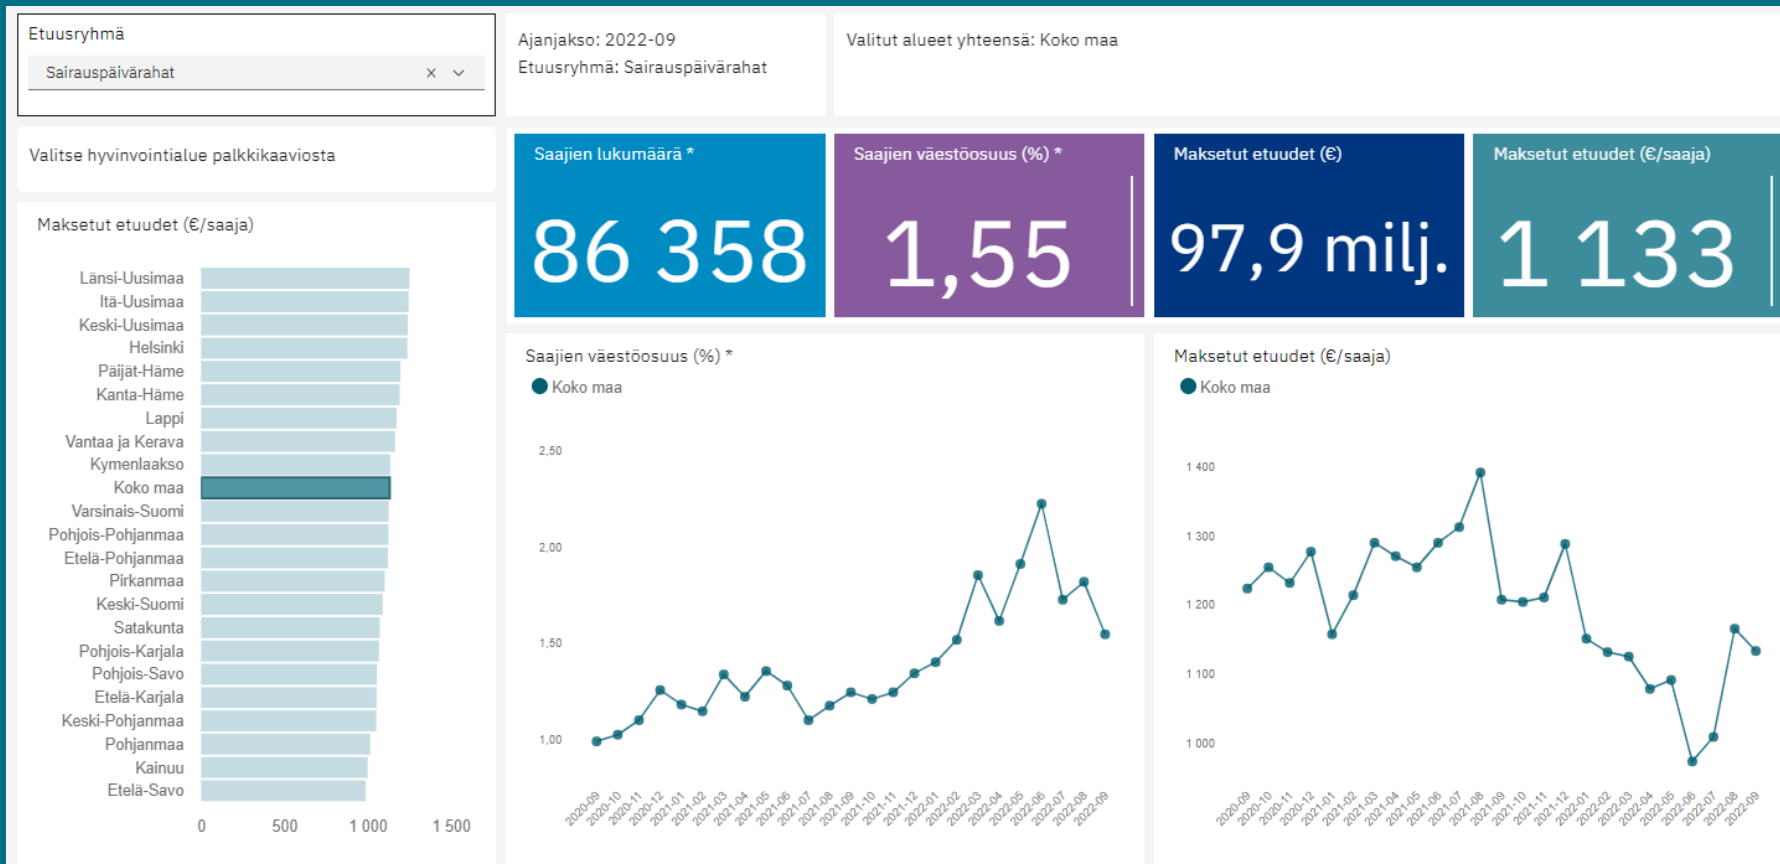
Etuusryhmä

Sairauspäivärahat × ⌄

Ajanjakso: 2022-09
Etuusryhmä: Sairauspäivärahat

Valitut alueet yhteensä: Koko maa

Valitse hyvinvointialue palkkikaaviosta

Saajien lukumäärä *
86 358

Saajien väestöosuus (%) *
1,55

Maksetut etuudet (€)
97,9 milj.

Maksetut etuudet (€/saaja)
1 133

Maksetut etuudet (€/saaja)

Länsi-Uusimaa
Itä-Uusimaa
Keski-Uusimaa
Helsinki
Päijät-Häme
Kanta-Häme
Lappi
Vantaa ja Kerava
Kymenlaakso
Koko maa
Varsinais-Suomi
Pohjois-Pohjanmaa
Etelä-Pohjanmaa
Pirkanmaa
Keski-Suomi
Satakunta
Pohjois-Karjala
Pohjois-Savo
Etelä-Karjala
Keski-Pohjanmaa
Pohjanmaa
Kainuu
Etelä-Savo

0 500 1 000 1 500

Saajien väestöosuus (%) *
Koko maa

2,50
2,00
1,50
1,00

2020-09 2020-10 2020-11 2020-12 2021-01 2021-02 2021-03 2021-04 2021-05 2021-06 2021-07 2021-08 2021-09 2021-10 2021-11 2021-12 2022-01 2022-02 2022-03 2022-04 2022-05 2022-06 2022-07 2022-08 2022-09

Maksetut etuudet (€/saaja)
Koko maa

1 400
1 300
1 200
1 100
1 000

2020-09 2020-10 2020-11 2020-12 2021-01 2021-02 2021-03 2021-04 2021-05 2021-06 2021-07 2021-08 2021-09 2021-10 2021-11 2021-12 2022-01 2022-02 2022-03 2022-04 2022-05 2022-06 2022-07 2022-08 2022-09